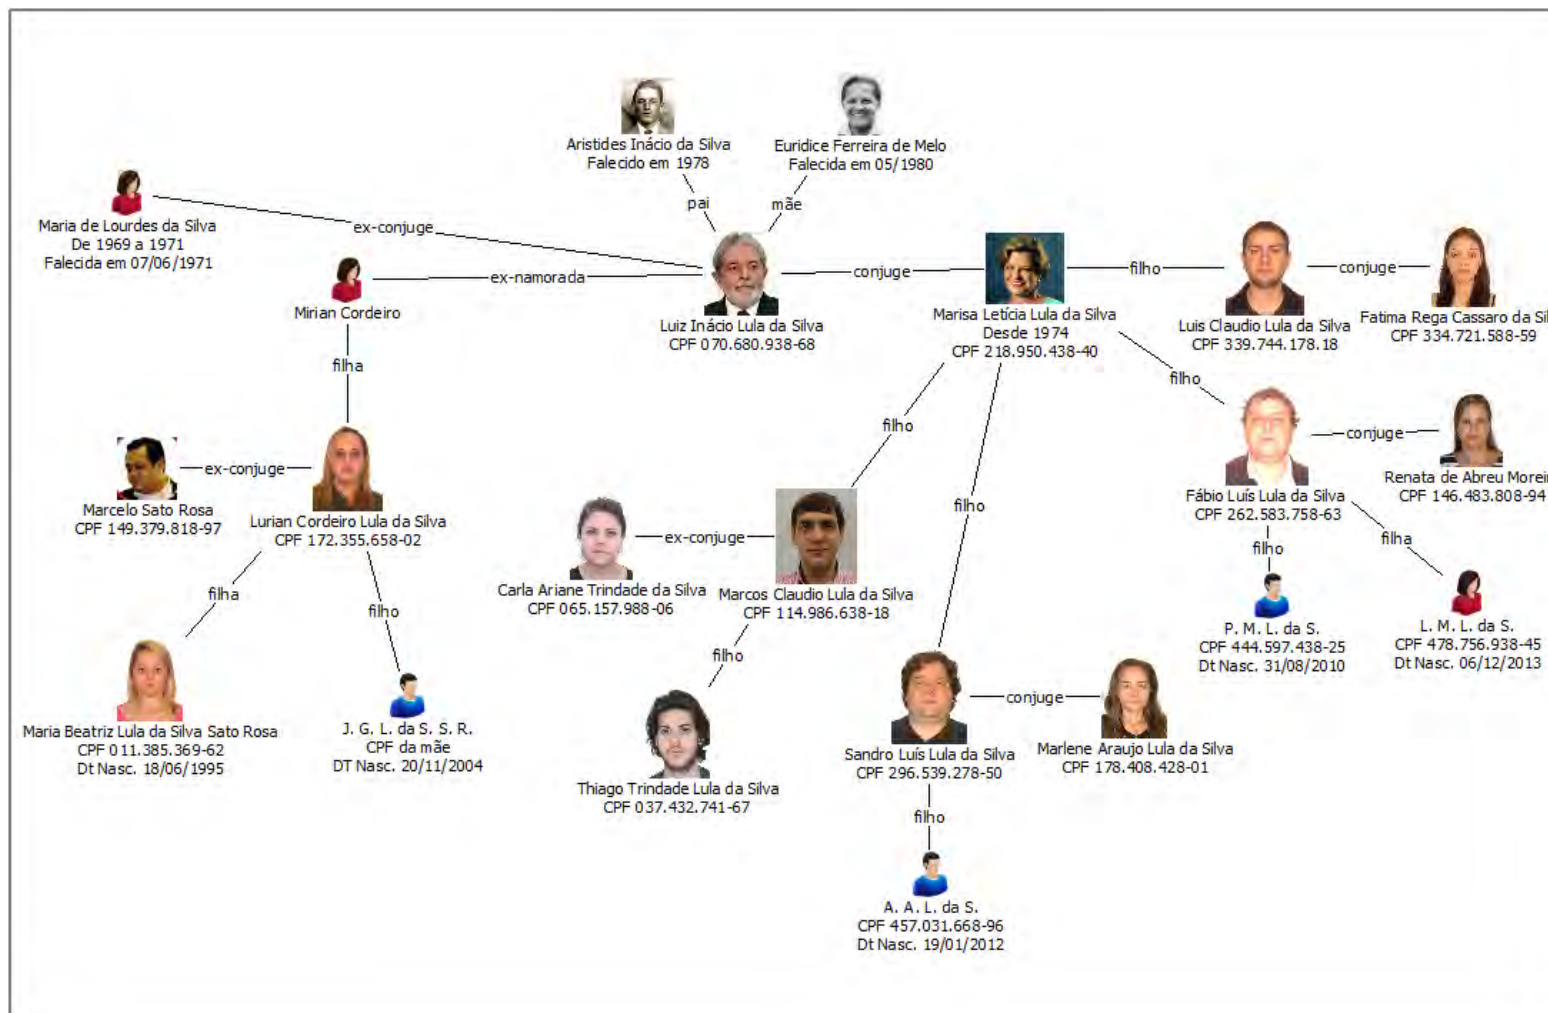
Aristides Inácio da Silva
Falecido em 1978

Euridice Ferreira de Melo
Falecida em 05/1980

pai

mãe

Maria de Lourdes da Silva
De 1969 a 1971
Falecida em 07/06/1971

ex-conjuge

Mirian Cordeiro

ex-namorada

Luiz Inácio Lula da Silva
CPF 070.680.938-68

conjuge

Marisa Letícia Lula da Silva
Desde 1974
CPF 218.950.438-40

filho

Luis Claudio Lula da Silva
CPF 339.744.178.18

conjuge

Fatima Rega Cassaro da Sil
CPF 334.721.588-59

filha

filho

filho

Marcelo Sato Rosa
CPF 149.379.818-97

ex-conjuge

Lurian Cordeiro Lula da Silva
CPF 172.355.658-02

Carla Ariane Trindade da Silva
CPF 065.157.988-06

ex-conjuge

Marcos Claudio Lula da Silva
CPF 114.986.638-18

filho

Fábio Luís Lula da Silva
CPF 262.583.758-63

conjuge

Renata de Abreu Morei
CPF 146.483.808-94

filho

filha

filha

filho

P. M. L. da S.
CPF 444.597.438-25
Dt Nasc. 31/08/2010

L. M. L. da S.
CPF 478.756.938-45
Dt Nasc. 06/12/2013

filho

Maria Beatriz Lula da Silva Sato Rosa
CPF 011.385.369-62
Dt Nasc. 18/06/1995

J. G. L. da S. S. R.
CPF da mãe
DT Nasc. 20/11/2004

Thiago Trindade Lula da Silva
CPF 037.432.741-67

Sandro Luís Lula da Silva
CPF 296.539.278-50

conjuge

Marlene Araujo Lula da Silva
CPF 178.408.428-01

filho

A. A. L. da S.
CPF 457.031.668-96
Dt Nasc. 19/01/2012